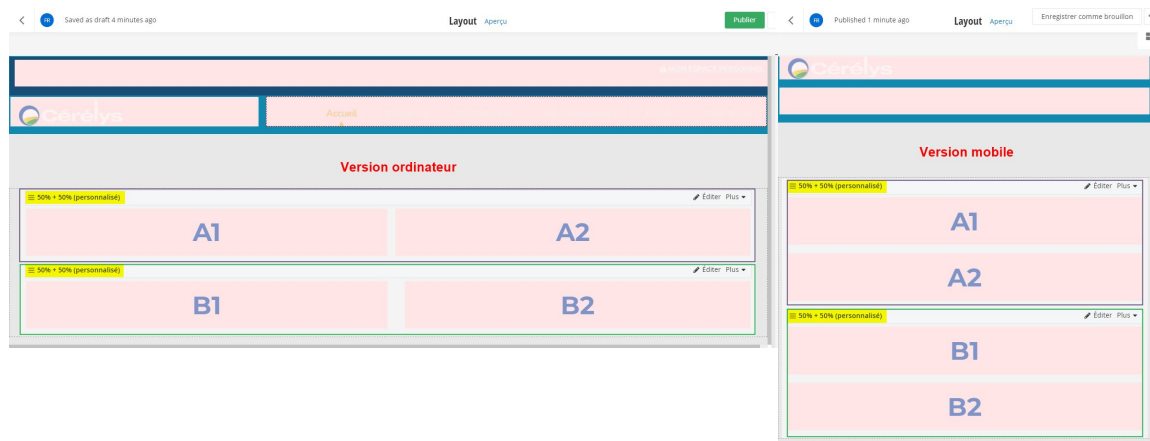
RB Saved as draft 4 minutes ago

Layout Aperçu

Publier

Cerelys

Accueil

Version ordinateur

50% + 50% (personnalisé)

Éditer Plus

A1

A2

50% + 50% (personnalisé)

Éditer Plus

B1

B2

RB Published 1 minute ago

Layout Aperçu

Enregistrer comme brouillon

Cerelys

Version mobile

50% + 50% (personnalisé)

Éditer Plus

A1

A2

50% + 50% (personnalisé)

Éditer Plus

B1

B2